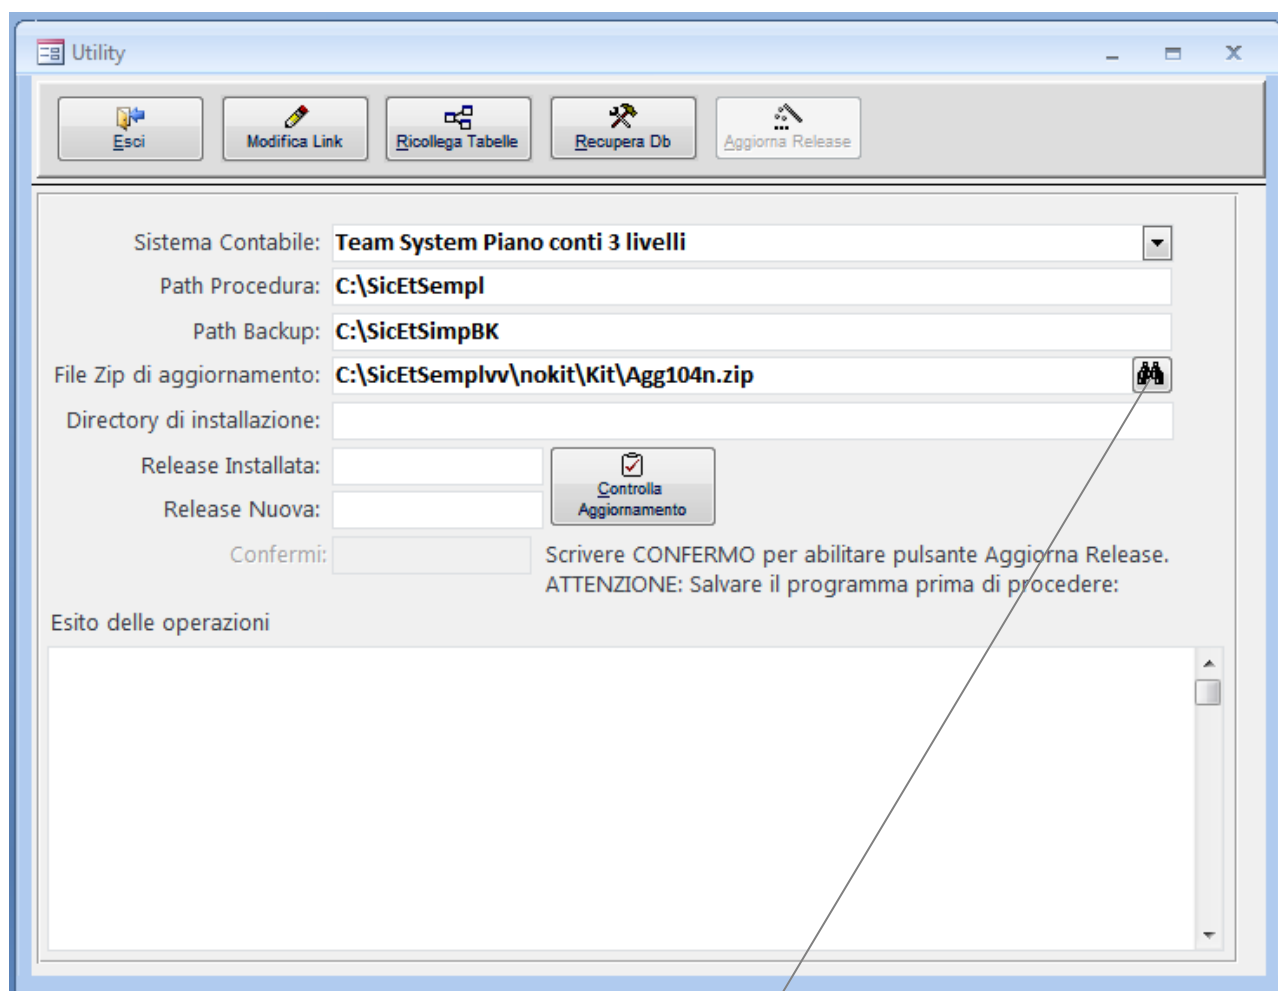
Utility

Esci
Modifica Link
Ricollega Tabelle
Recupera Db
Aggiorna Release

Sistema Contabile: Team System Piano conti 3 livelli
Path Procedura: C:\SicEtSempl
Path Backup: C:\SicEtSimpBK
File Zip di aggiornamento: C:\SicEtSemplvv\nokit\Kit\Agg104n.zip
Directory di installazione:
Release Installata:
Release Nuova:
Controlla Aggiornamento
Confermi:
Scrivere CONFERMO per abilitare pulsante Aggiorna Release.
ATTENZIONE: Salvare il programma prima di procedere:

Esito delle operazioni